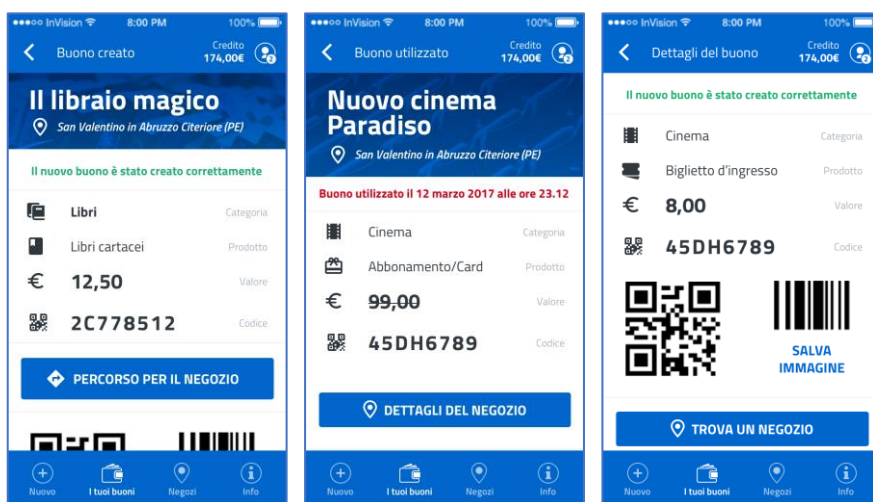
●●●○○ InVision 8:00 PM 100%

Buono creato

Credito 174,00€

Il libraio magico

San Valentino in Abruzzo Citeriore (PE)

Il nuovo buono è stato creato correttamente

Libri Categoria

Libri cartacei Prodotto

€ 12,50 Valore

2C778512 Codice

PERCORSO PER IL NEGOZIO

Nuovo I tuoi buoni Negozi Info

●●●○○ InVision 8:00 PM 100%

Buono utilizzato

Credito 174,00€

Nuovo cinema Paradiso

San Valentino in Abruzzo Citeriore (PE)

Buono utilizzato il 12 marzo 2017 alle ore 23.12

Cinema Categoria

Abbonamento/Card Prodotto

€ 99,00 Valore

45DH6789 Codice

DETTAGLI DEL NEGOZIO

Nuovo I tuoi buoni Negozi Info

●●●○○ InVision 8:00 PM 100%

Dettagli del buono

Credito 174,00€

Il nuovo buono è stato creato correttamente

Cinema Categoria

Biglietto d'ingresso Prodotto

€ 8,00 Valore

45DH6789 Codice

SALVA IMMAGINE

TROVA UN NEGOZIO

Nuovo I tuoi buoni Negozi Info